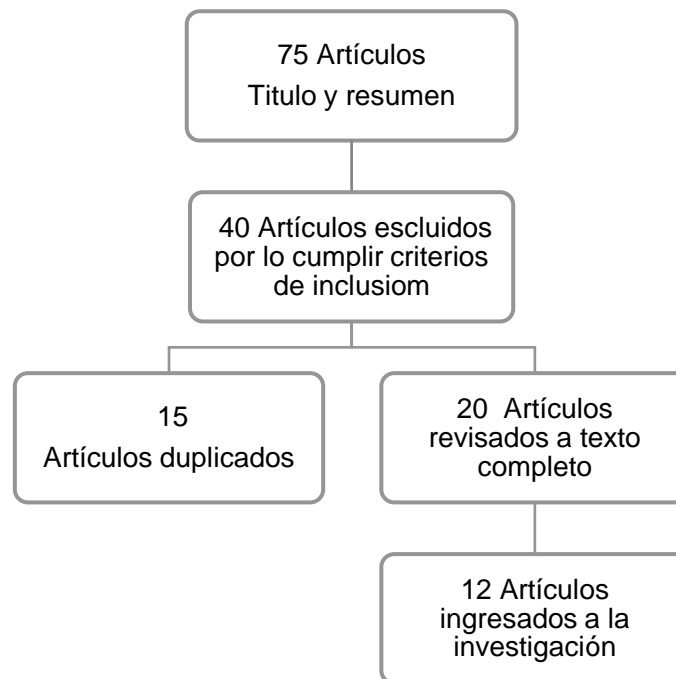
75 Artículos
Titulo y resumen

40 Artículos escluidos por lo cumplir criterios de inclusiom

15
Artículos duplicados

20 Artículos revisados a texto completo

12 Artículos ingresados a la investigación